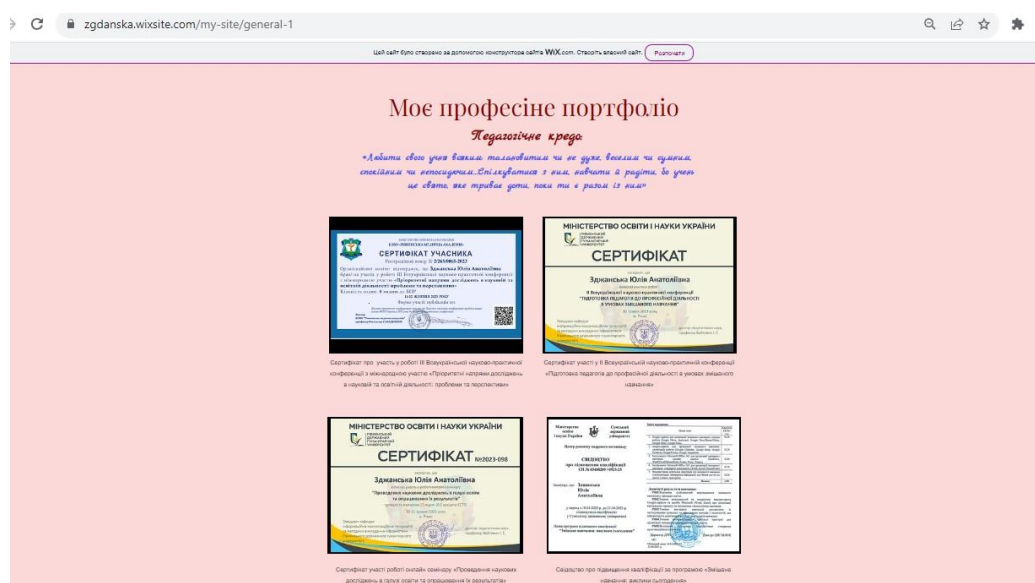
zgdanska.wixsite.com/my-site/general-1

Цей сайт було створено за допомогою конструктора сайтів WIX.com. Створіть власний сайт. Розпочати

Моє професіне портфоліо

Педагогічне кредо

«Любити свого учня всяким талановитим чи не дуже, веселим чи сумним, спокійним чи непосидючим..Спілкуватися з ним, навчати й радіти, бо учень це свято, яке триває доти, поки ти є разом із ним»

СЕРТИФІКАТ УЧАСНИКА

Сертифікат про участь у роботі III Всеукраїнській науково-практичної конференції з міжнародною участю «Пріоритетні напрями досліджень в науковій та освітній діяльності: проблеми та перспективи»

МІНІСТЕРСТВО ОСВІТИ І НАУКИ УКРАЇНИ
СЕРТИФІКАТ
Здканська Юлія Анатоліївна

Сертифікат участі у II Всеукраїнській науково-практичній конференції «Підготовка педагогів до професійної діяльності в умовах змішаного навчання»

МІНІСТЕРСТВО ОСВІТИ І НАУКИ УКРАЇНИ
СЕРТИФІКАТ №2023-098
Здканська Юлія Анатоліївна

Сертифікат участі роботі онлайн семінару «Проведення наукових досліджень в галузі освіти та оприлюднення їх результатів»

СВІДОЦТВО

Свідоцтво про підвищення кваліфікації за програмою «Змішане навчання: змістині складники»